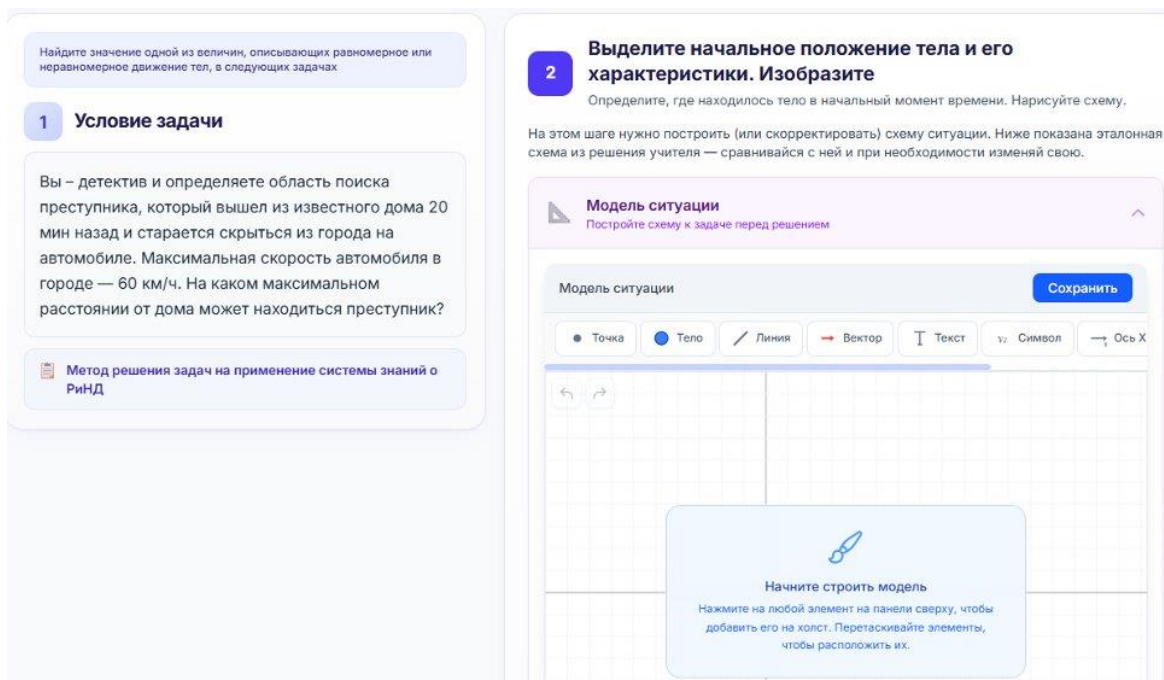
Найдите значение одной из величин, описывающих равномерное или неравномерное движение тел, в следующих задачах

1 Условие задачи

Вы – детектив и определяете область поиска преступника, который вышел из известного дома 20 мин назад и старается скрыться из города на автомобиле. Максимальная скорость автомобиля в городе — 60 км/ч. На каком максимальном расстоянии от дома может находиться преступник?

Метод решения задач на применение системы знаний о РиНД

2 Выделите начальное положение тела и его характеристики. Изобразите

Определите, где находилось тело в начальный момент времени. Нарисуйте схему.

На этом шаге нужно построить (или скорректировать) схему ситуации. Ниже показана эталонная схема из решения учителя — сравнивайся с ней и при необходимости изменяй свою.

Модель ситуации
Постройте схему к задаче перед решением

Модель ситуации

Сохранить

Точка | Тело | Линия | Вектор | Текст | Символ | Ось X

Начните строить модель

Нажмите на любой элемент на панели сверху, чтобы добавить его на холст. Перетаскивайте элементы, чтобы расположить их.